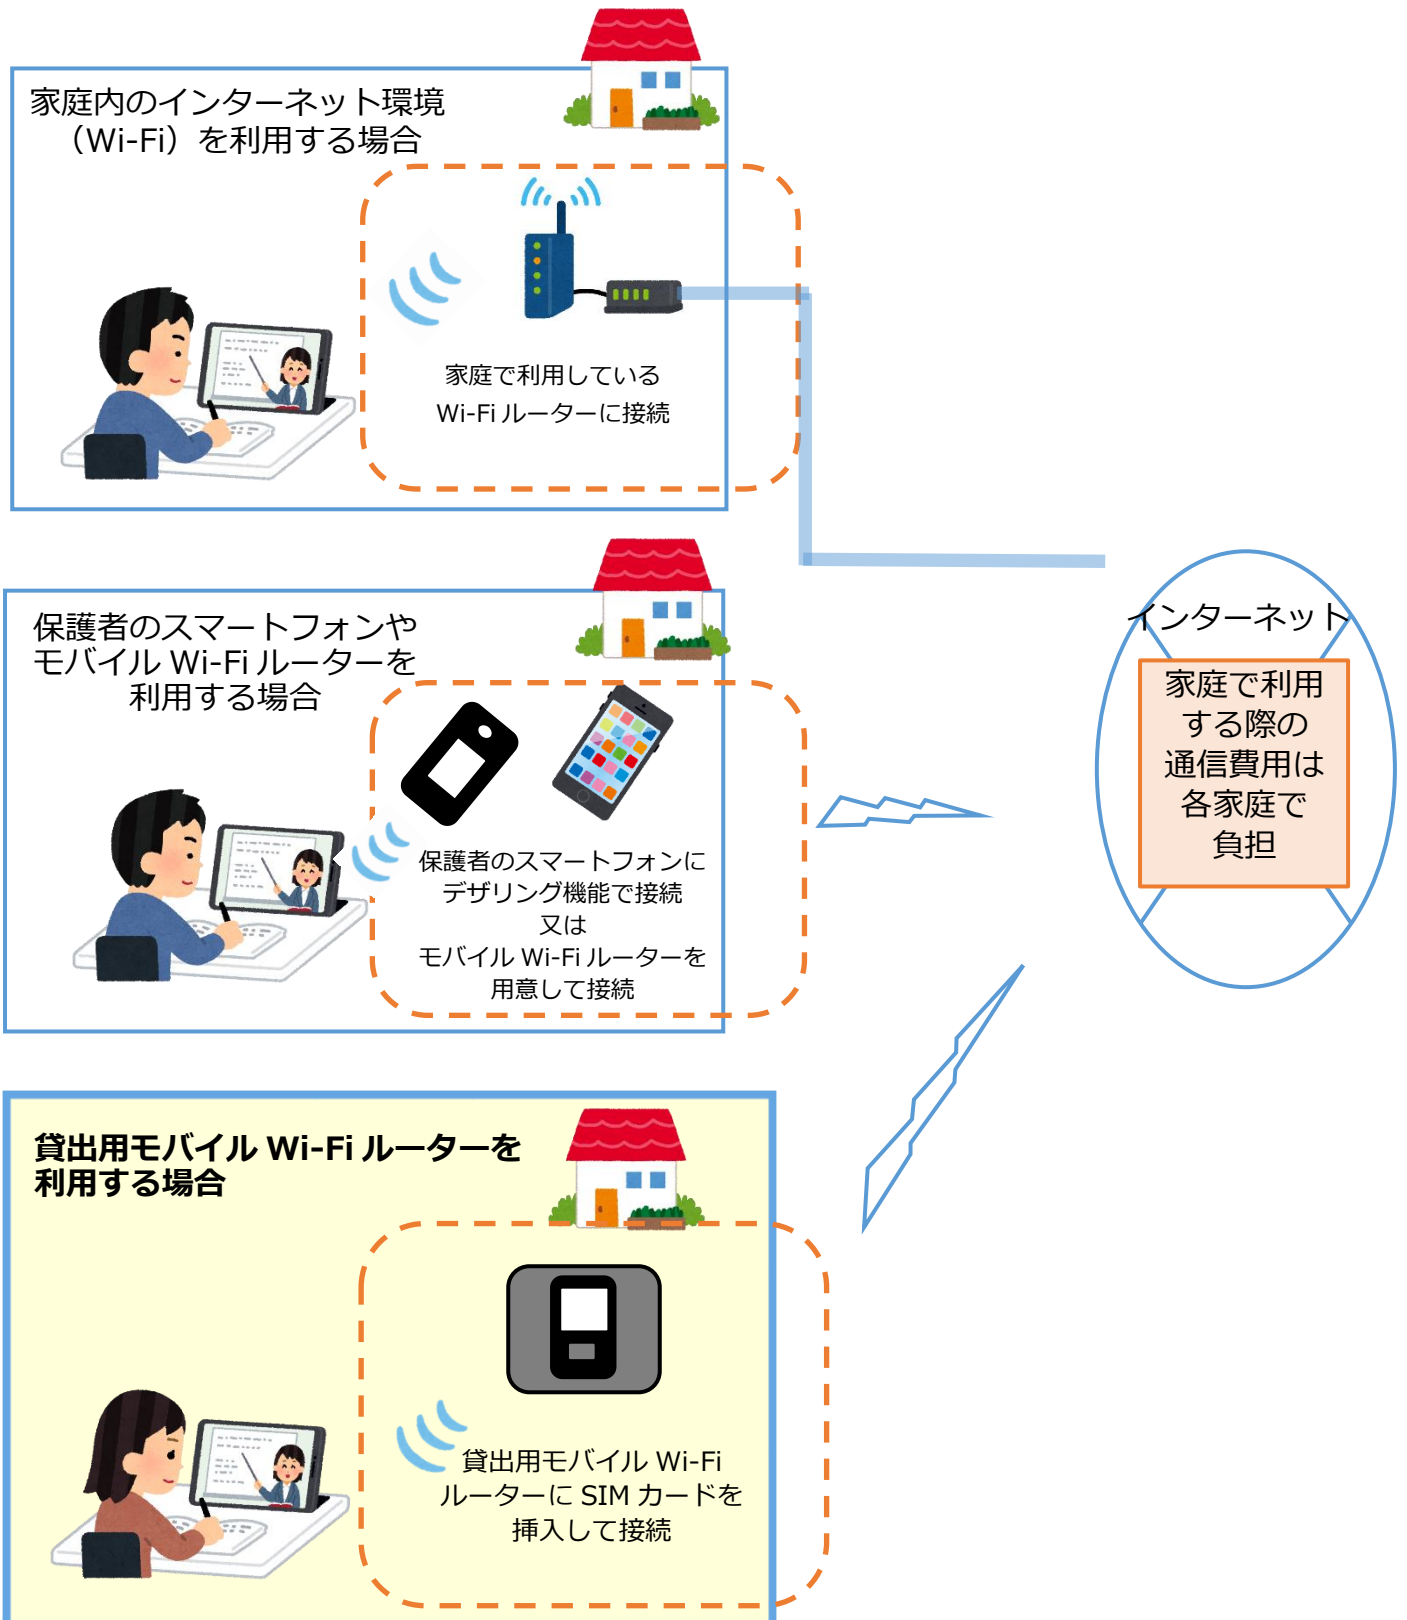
家庭内のインターネット環境（Wi-Fi）を利用する場合

家庭で利用している
Wi-Fi ルーターに接続

保護者のスマートフォンや
モバイル Wi-Fi ルーターを
利用する場合

保護者のスマートフォンに
デザリング機能で接続
又は
モバイル Wi-Fi ルーターを
用意して接続

貸出用モバイル Wi-Fi ルーターを
利用する場合

貸出用モバイル Wi-Fi
ルーターに SIM カードを
挿入して接続

インターネット

家庭で利用する際の通信費用は各家庭で負担